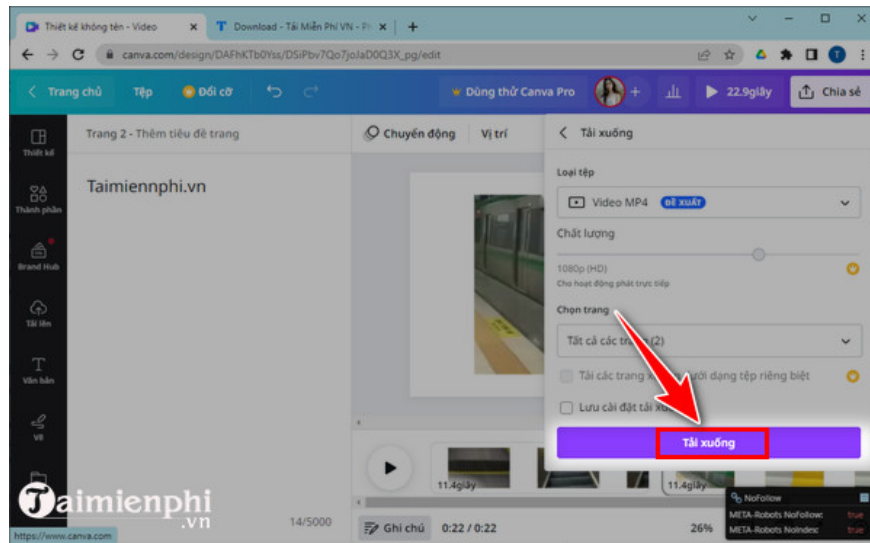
Thiết kế không tên - Video ×
Download - Tải Miễn Phí VN - Ph ×
+
canva.com/design/DAFhKTb0Yss/DSiPbv7Qo7joIaD0Q3X_pg/edit
Trang chủ
Tệp
Đổi cỡ
Dùng thử Canva Pro
22.9giây
Chia sẻ
Thiết kế
Thành phần
Brand Hub
Tải lên
Văn bản
Vẽ
Trang 2 - Thêm tiêu đề trang
Taimienphi.vn
Chuyển động
Vị trí
Tải xuống
Loại tệp
Video MP4 ĐỀ XUẤT
Chất lượng
1080p (HD)
Cho hoạt động phát trực tiếp
Chọn trang
Tất cả các tr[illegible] (2)
Tải các trang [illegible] dưới dạng tệp riêng biệt
Lưu cài đặt tải xu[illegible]
Tải xuống
11.4giây
11.4giây
Taimienphi .vn
14/5000
Ghi chú
0:22 / 0:22
26%
NoFollow
META-Robots NoFollow: true
META-Robots NoIndex: true
https://www.canva.com